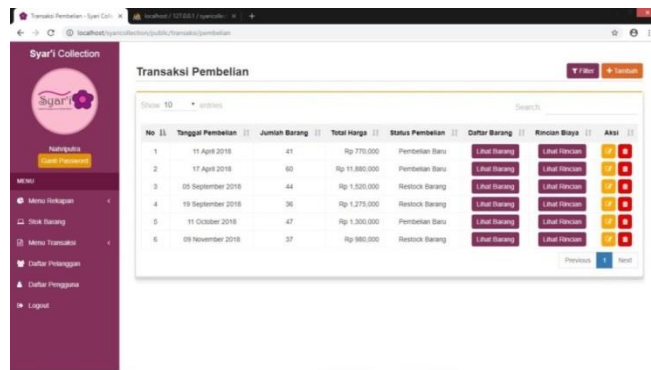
Transaksi Pembelian - Syari Coll ×
localhost / 127.0.0.1 / syaricolle ×
localhost/syaricollection/public/transaksi/pembelian

Syar'i Collection

Syar'i

Nahripudra
Ganti Password

MENU
Menu Rekapan
Stok Barang
Menu Transaksi
Daftar Pelanggan
Daftar Pengguna
Logout

Transaksi Pembelian

Filter
+ Tambah

Show 10 entries

Search:

| No | Tanggal Pembelian | Jumlah Barang | Total Harga | Status Pembelian | Daftar Barang | Rincian Biaya | Aksi |
|---|---|---|---|---|---|---|---|
| 1 | 11 April 2018 | 41 | Rp 770,000 | Pembelian Baru | Lihat Barang | Lihat Rincian | |
| 2 | 17 April 2018 | 60 | Rp 11,880,000 | Pembelian Baru | Lihat Barang | Lihat Rincian | |
| 3 | 05 September 2018 | 44 | Rp 1,520,000 | Restock Barang | Lihat Barang | Lihat Rincian | |
| 4 | 19 September 2018 | 36 | Rp 1,275,000 | Restock Barang | Lihat Barang | Lihat Rincian | |
| 5 | 11 October 2018 | 47 | Rp 1,300,000 | Pembelian Baru | Lihat Barang | Lihat Rincian | |
| 6 | 09 November 2018 | 37 | Rp 980,000 | Restock Barang | Lihat Barang | Lihat Rincian | |

Previous 1 Next